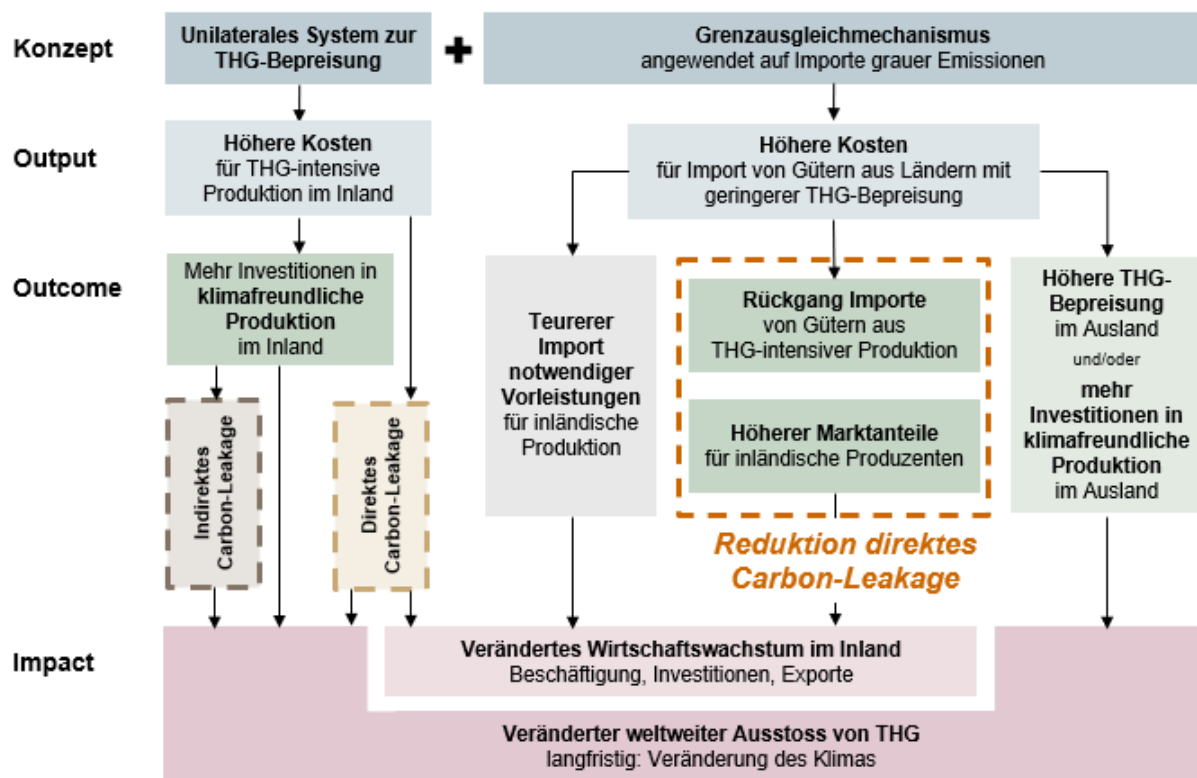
Konzept

Unilaterales System zur THG-Bepreisung

+

Grenzausgleichmechanismus
angewendet auf Importe grauer Emissionen

Output

Höhere Kosten
für THG-intensive Produktion im Inland

Höhere Kosten
für Import von Gütern aus Ländern mit geringerer THG-Bepreisung

Outcome

Mehr Investitionen in klimafreundliche Produktion im Inland

Teurerer Import notwendiger Vorleistungen für inländische Produktion

Rückgang Importe
von Gütern aus THG-intensiver Produktion

Höherer Marktanteile
für inländische Produzenten

Höhere THG-Bepreisung im Ausland
und/oder
mehr Investitionen in klimafreundliche Produktion im Ausland

Indirektes Carbon-Leakage

Direktes Carbon-Leakage

Reduktion direktes Carbon-Leakage

Impact

Verändertes Wirtschaftswachstum im Inland
Beschäftigung, Investitionen, Exporte

Veränderter weltweiter Ausstoss von THG
langfristig: Veränderung des Klimas